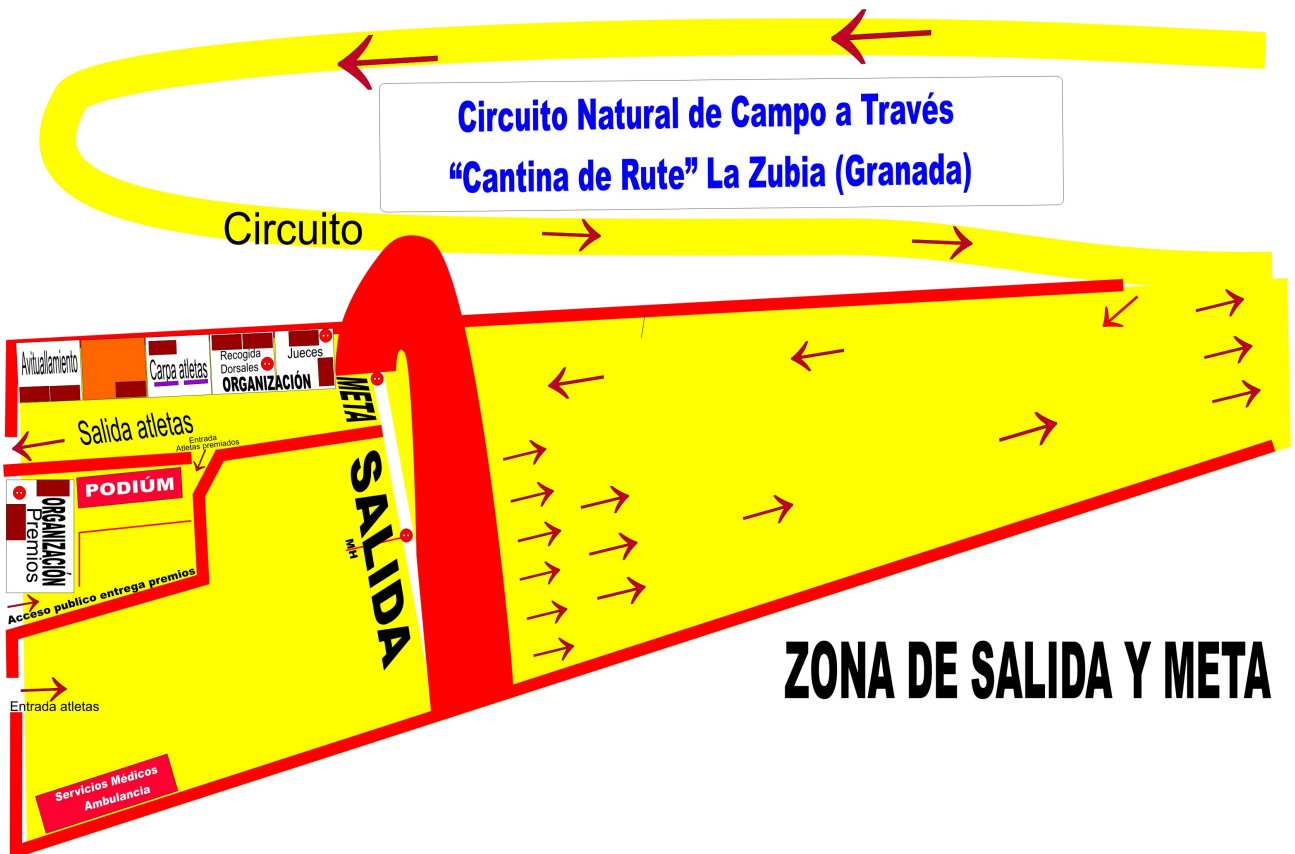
Circuito Natural de Campo a Través
“Cantina de Rute” La Zubia (Granada)

Circuito

Avituallamiento
Carpa atletas
Recogida Dorsales
Jueces
ORGANIZACIÓN

META

Salida atletas
Entrada Atletas premiados

PODIÚM

ORGANIZACIÓN Premios

SALIDA

MH

Acceso publico entrega premios

Entrada atletas

ZONA DE SALIDA Y META

Servicios Médicos Ambulancia